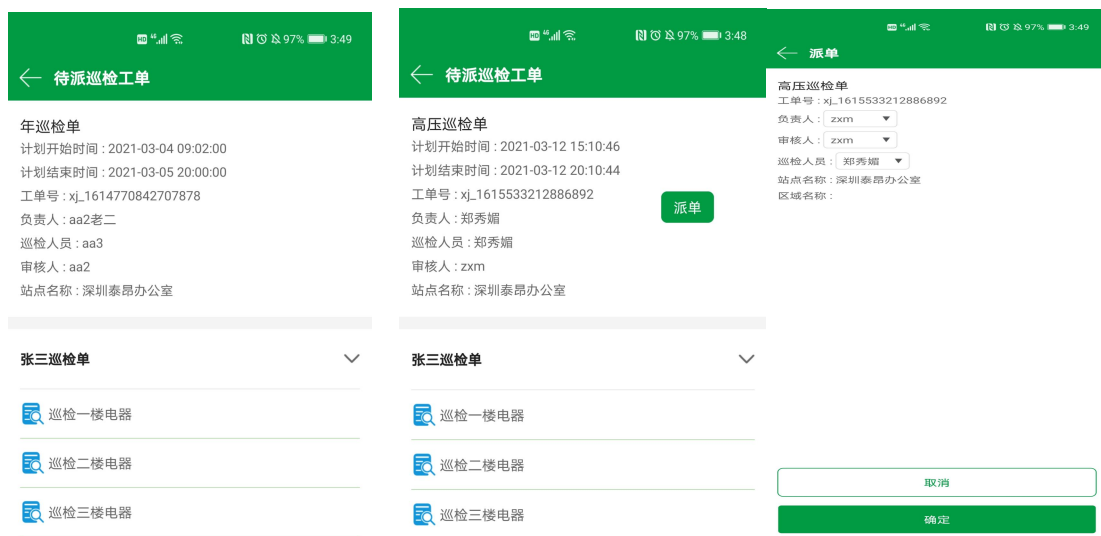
HD 4G 97% 3:49

待派巡检工单

年巡检单
计划开始时间 : 2021-03-04 09:02:00
计划结束时间 : 2021-03-05 20:00:00
工单号 : xj_1614770842707878
负责人 : aa2老二
巡检人员 : aa3
审核人 : aa2
站点名称 : 深圳泰昂办公室

张三巡检单

巡检一楼电器

巡检二楼电器

巡检三楼电器

HD 4G 97% 3:48

待派巡检工单

高压巡检单
计划开始时间 : 2021-03-12 15:10:46
计划结束时间 : 2021-03-12 20:10:44
工单号 : xj_1615533212886892
负责人 : 郑秀媚
巡检人员 : 郑秀媚
审核人 : zxm
站点名称 : 深圳泰昂办公室

派单

张三巡检单

巡检一楼电器

巡检二楼电器

巡检三楼电器

HD 4G 97% 3:49

派单

高压巡检单
工单号 : xj_1615533212886892
负责人 : zxm
审核人 : zxm
巡检人员 : 郑秀媚
站点名称 : 深圳泰昂办公室
区域名称 :

取消

确定